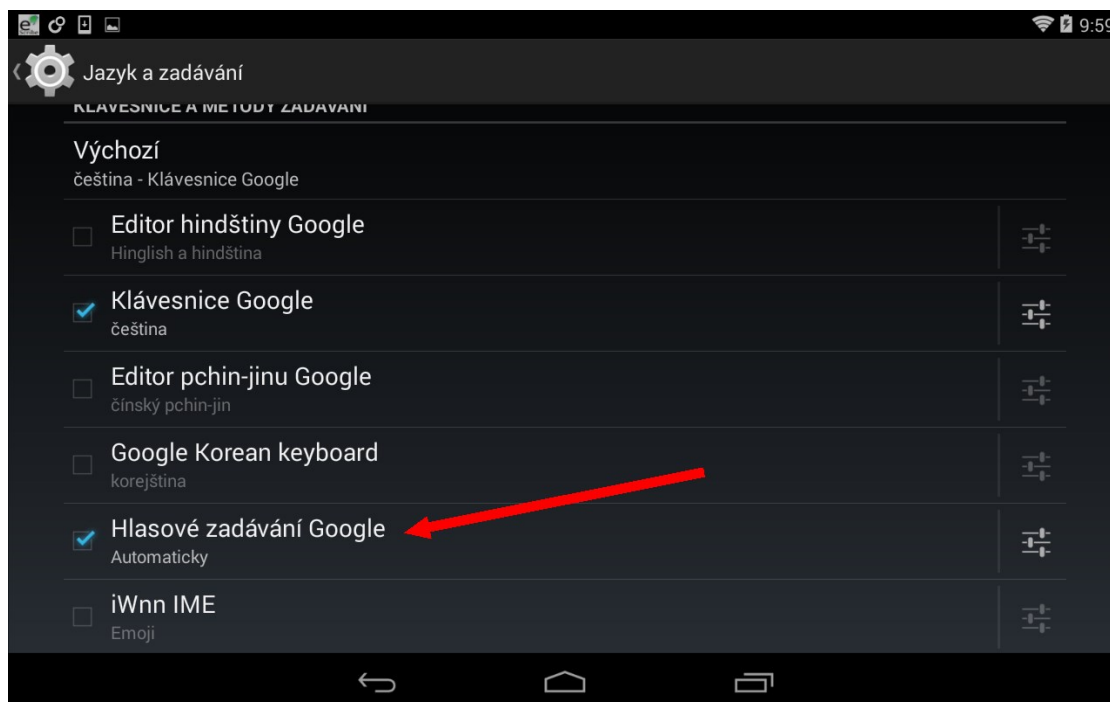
9:59

Jazyk a zadávání

KLÁVESNICE A METODY ZADÁVÁNÍ

Výchozí
čeština - Klávesnice Google

Editor hindštiny Google
Hinglish a hindština

Klávesnice Google
čeština

Editor pchin-jinu Google
čínský pchin-jin

Google Korean keyboard
korejština

Hlasové zadávání Google
Automaticky

iWnn IME
Emoji